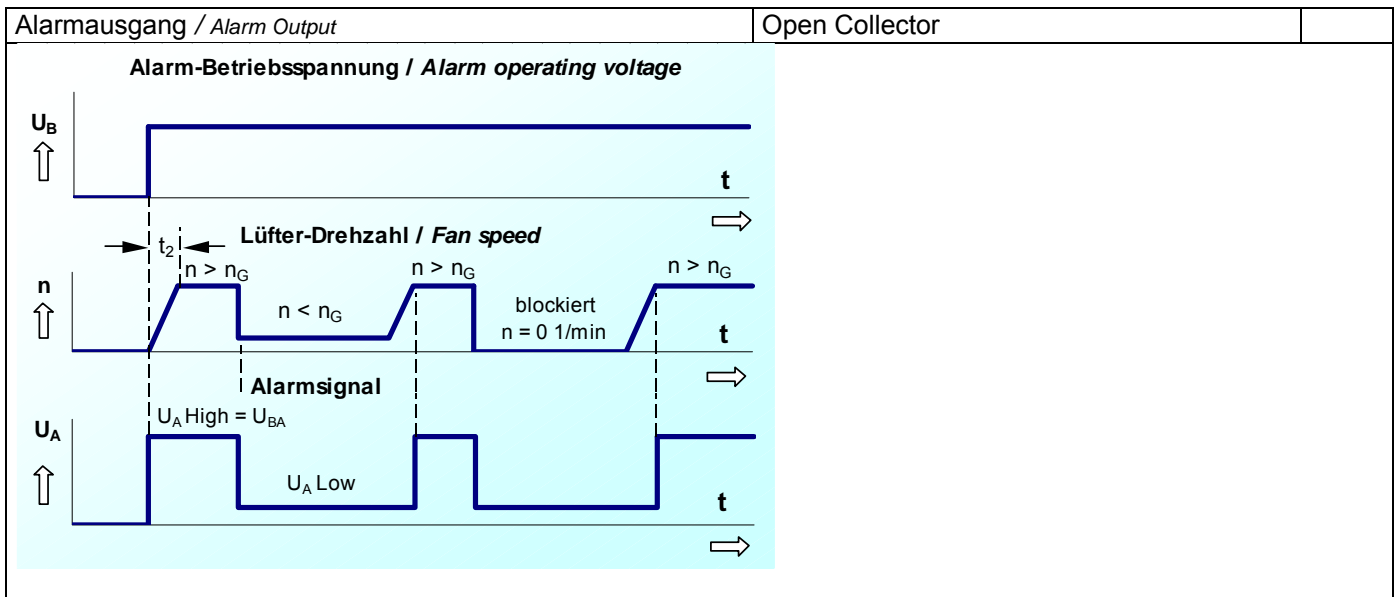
| Alarmausgang / *Alarm Output* | Open Collector | |
|---|---|---|

**Alarm-Betriebsspannung / *Alarm operating voltage***

$U_B$

t

$t_2$

**Lüfter-Drehzahl / *Fan speed***

$n > n_G$

$n > n_G$

$n > n_G$

n

$n < n_G$

blockiert
n = 0 1/min

t

**Alarmsignal**

$U_A$ High = $U_{BA}$

$U_A$

$U_A$ Low

t